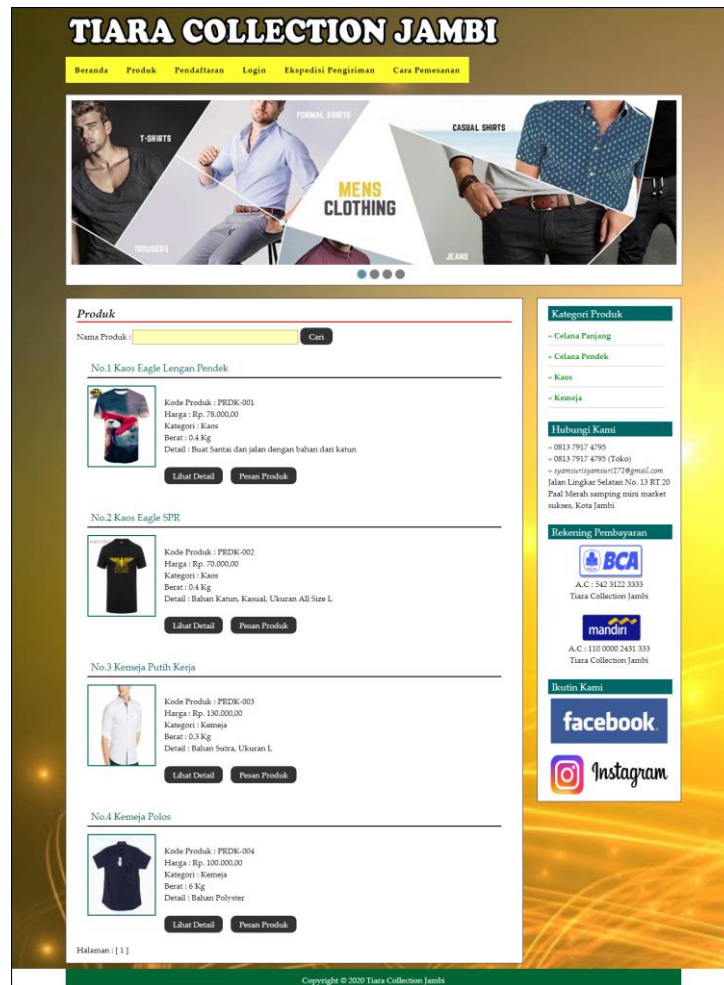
TIARA COLLECTION JAMBI

Beranda Produk Pendaftaran Login Ekspedisi Pengiriman Cara Pemesanan

T-SHIRTS FORMAL SHIRTS CASUAL SHIRTS MENS CLOTHING TROUSERS JEANS

Produk

Nama Produk : Cari

No.1 Kaos Eagle Lengan Pendek

Kode Produk : PRDK-001
Harga : Rp. 78.000,00
Kategori : Kaos
Berat : 0.4 Kg
Detail : Buat Santai dan jalan dengan bahan dari katun

Lihat Detail Pesan Produk

No.2 Kaos Eagle SPR

Kode Produk : PRDK-002
Harga : Rp. 70.000,00
Kategori : Kaos
Berat : 0.4 Kg
Detail : Bahan Katun, Kasual, Ukuran All Size L

Lihat Detail Pesan Produk

No.3 Kemeja Putih Kerja

Kode Produk : PRDK-003
Harga : Rp. 130.000,00
Kategori : Kemeja
Berat : 0.3 Kg
Detail : Bahan Sutra, Ukuran L

Lihat Detail Pesan Produk

No.4 Kemeja Polos

Kode Produk : PRDK-004
Harga : Rp. 100.000,00
Kategori : Kemeja
Berat : 6 Kg
Detail : Bahan Polyster

Lihat Detail Pesan Produk

Halaman : [ 1 ]

Kategori Produk
» Celana Panjang
» Celana Pendek
» Kaos
» Kemeja

Hubungi Kami
» 0813 7917 4795
» 0813 7917 4795 (Toko)
» syamsurisyamsuri172@gmail.com
Jalan Lingkar Selatan No. 13 RT 20 Paal Merah samping mini market sukses, Kota Jambi

Rekening Pembayaran
BCA
A.C : 542 3122 3333
Tiara Collection Jambi
mandiri
A.C : 110 0000 2431 333
Tiara Collection Jambi

Ikutin Kami
facebook
Instagram

Copyright © 2020 Tiara Collection Jambi